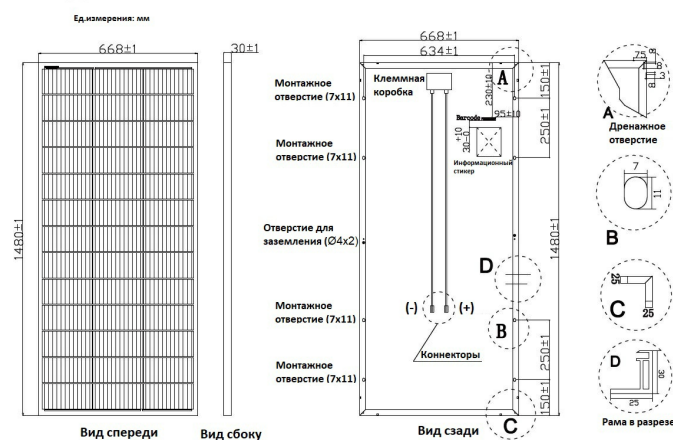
Ед.измерения: мм

668±1

1480±1

30±1

Вид спереди

Вид сбоку

668±1
634±1

Монтажное отверстие (7x11)

Клеммная коробка

A

230±10

150±1

Barcode

95±10

Монтажное отверстие (7x11)

$30^{+10}_{-0}$

250±1

Информационный стикер

Отверстие для заземления (Ø4x2)

1480±1

D

Монтажное отверстие (7x11)

(-)

(+)

B

Коннекторы

250±1

Монтажное отверстие (7x11)

150±1

Вид сзади

C

A

7.5
8
3
1.3
8
4

Дренажное отверстие

7
11

B

25
C
25

D
30
25
Рама в разрезе